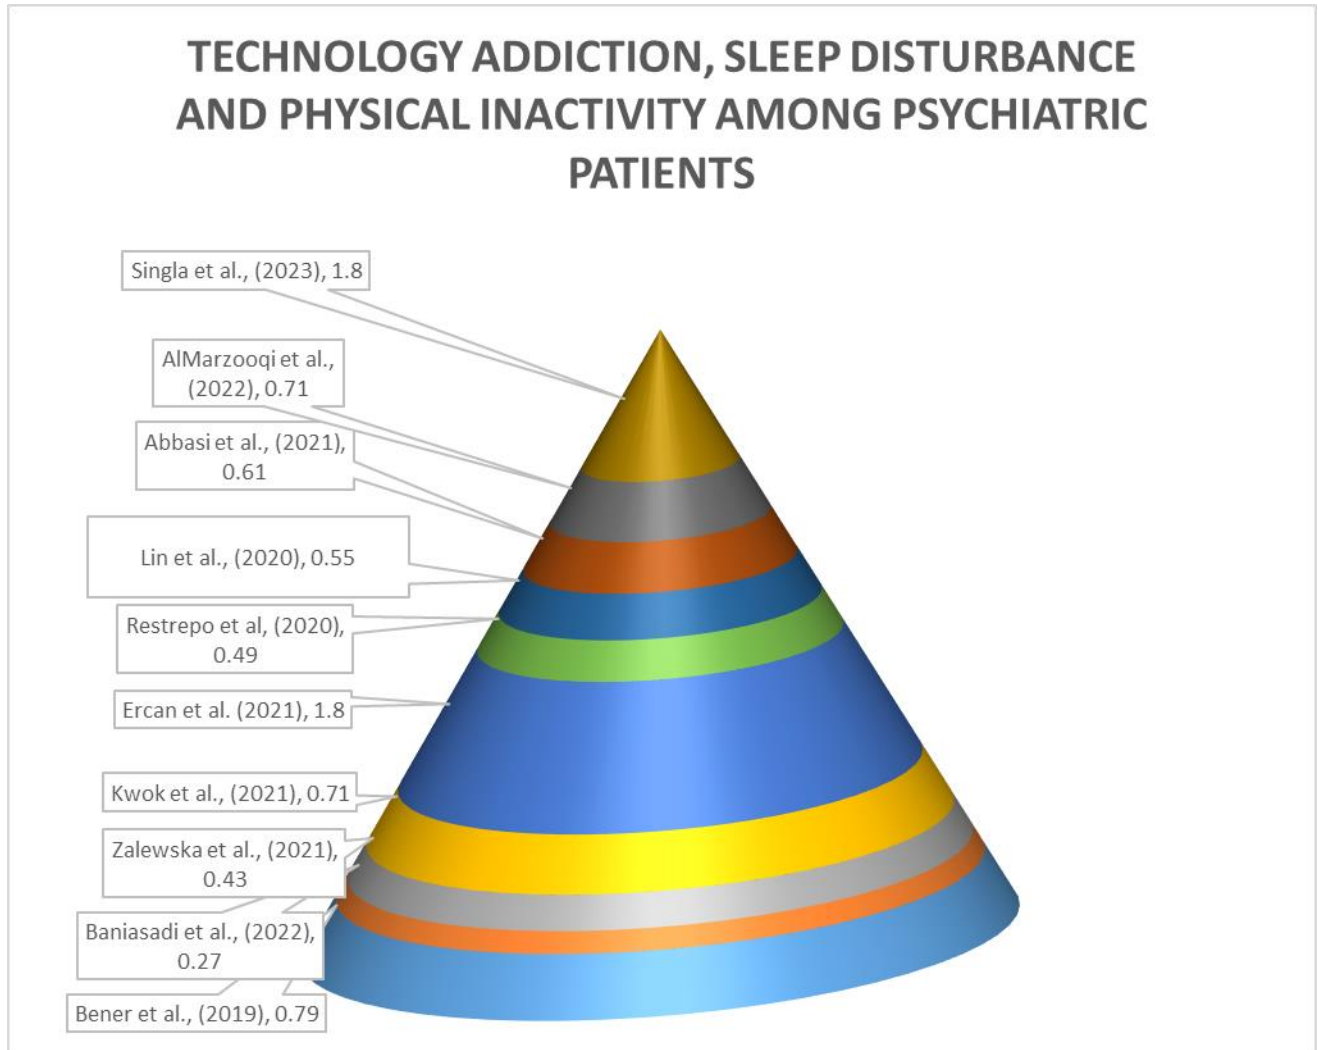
TECHNOLOGY ADDICTION, SLEEP DISTURBANCE AND PHYSICAL INACTIVITY AMONG PSYCHIATRIC PATIENTS

Singla et al., (2023), 1.8

AlMarzooqi et al., (2022), 0.71

Abbasi et al., (2021), 0.61

Lin et al., (2020), 0.55

Restrepo et al, (2020), 0.49

Ercan et al. (2021), 1.8

Kwok et al., (2021), 0.71

Zalewska et al., (2021), 0.43

Baniasadi et al., (2022), 0.27

Bener et al., (2019), 0.79